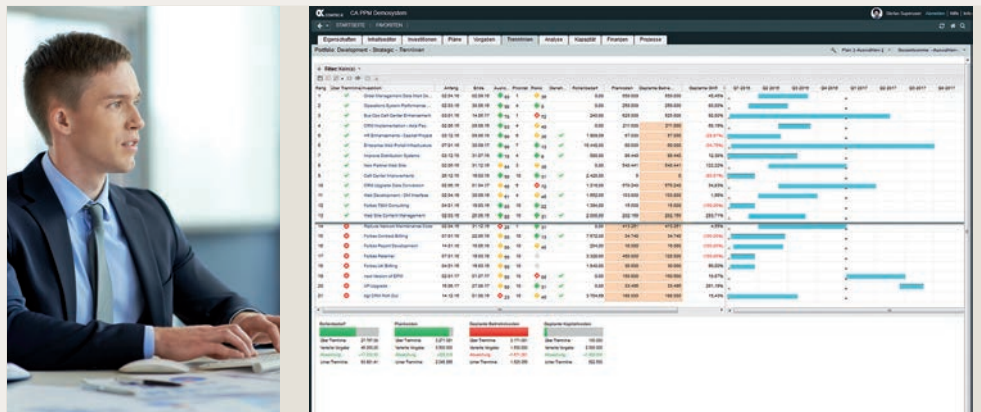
CA PPM Demosystem

STARTSEITE FAVORITEN

Eigenschaften Inhaltsseiten Investitionen Pläne Vorgaben Terminrahmen Analyse Kapazität Finanzen Prozesse

Portfolio: Development - Strategic - Terminrahmen

Filter

Q1 2016 Q2 2016 Q3 2016 Q4 2016 Q1 2017 Q2 2017 Q3 2017 Q4 2017

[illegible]